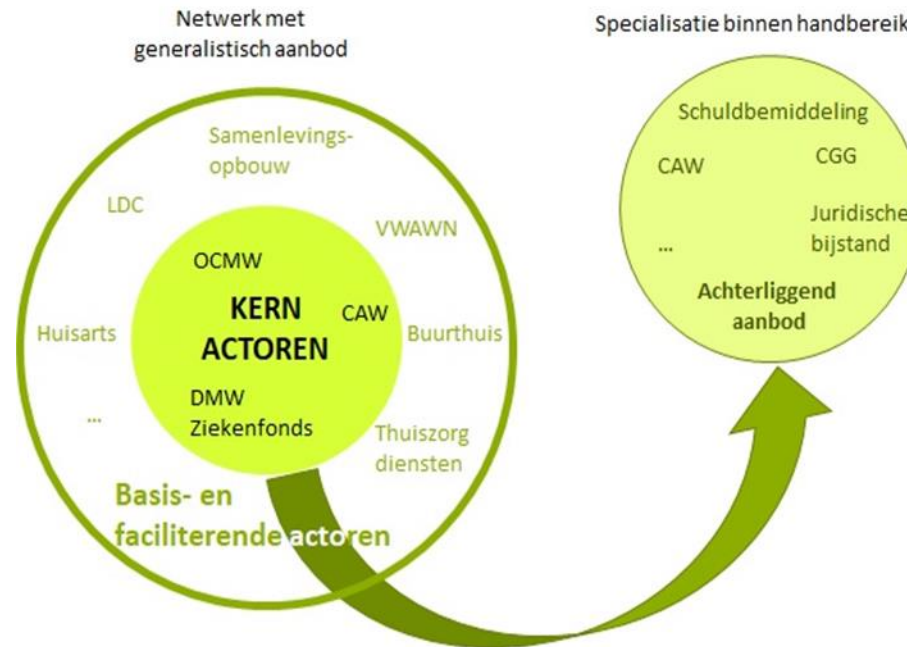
Netwerk met generalistisch aanbod

Specialisatie binnen handbereik

Samenlevings-opbouw

LDC

VWAWN

OCMW

KERN ACTOREN

CAW

Huisarts

Buurthuis

DMW

Ziekenfonds

...

Thuiszorg diensten

Basis- en faciliterende actoren

Schuldbemiddeling

CAW

CGG

Juridische bijstand

...

Achterliggend aanbod